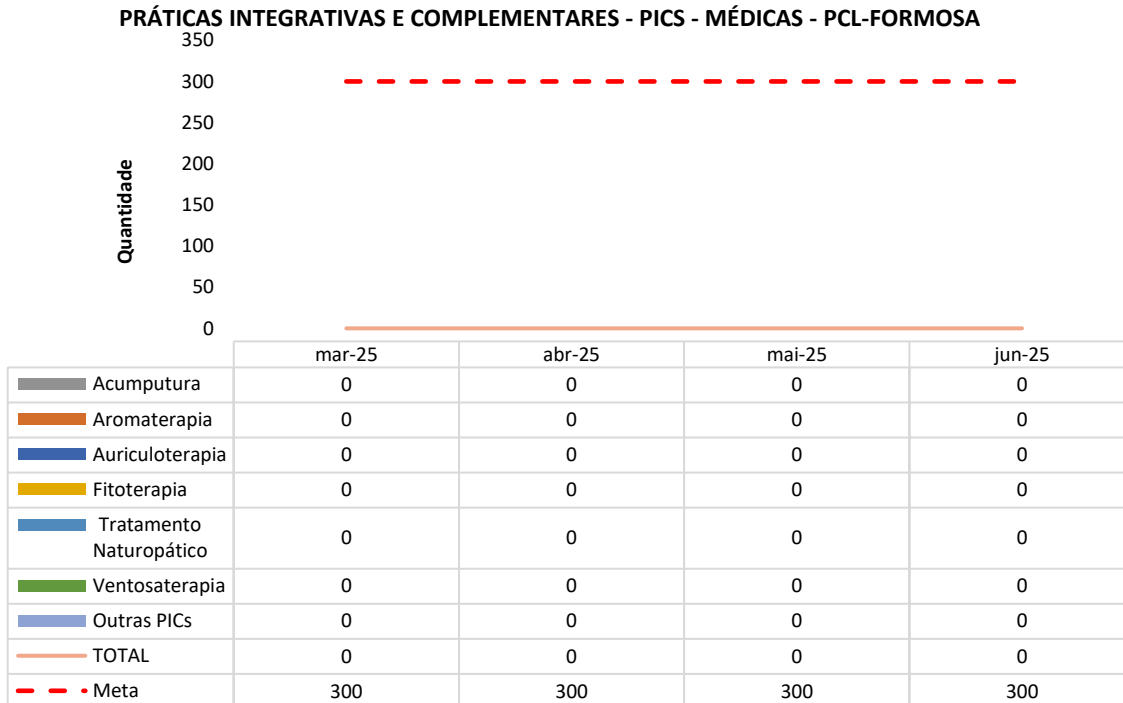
PRÁTICAS INTEGRATIVAS E COMPLEMENTARES - PICS - MÉDICAS - PCL-FORMOSA

Quantidade

350
300
250
200
150
100
50
0

| | mar-25 | abr-25 | mai-25 | jun-25 |
|---|---|---|---|---|
| Acumputura | 0 | 0 | 0 | 0 |
| Aromaterapia | 0 | 0 | 0 | 0 |
| Auriculoterapia | 0 | 0 | 0 | 0 |
| Fitoterapia | 0 | 0 | 0 | 0 |
| Tratamento Naturopático | 0 | 0 | 0 | 0 |
| Ventosaterapia | 0 | 0 | 0 | 0 |
| Outras PICs | 0 | 0 | 0 | 0 |
| TOTAL | 0 | 0 | 0 | 0 |
| Meta | 300 | 300 | 300 | 300 |